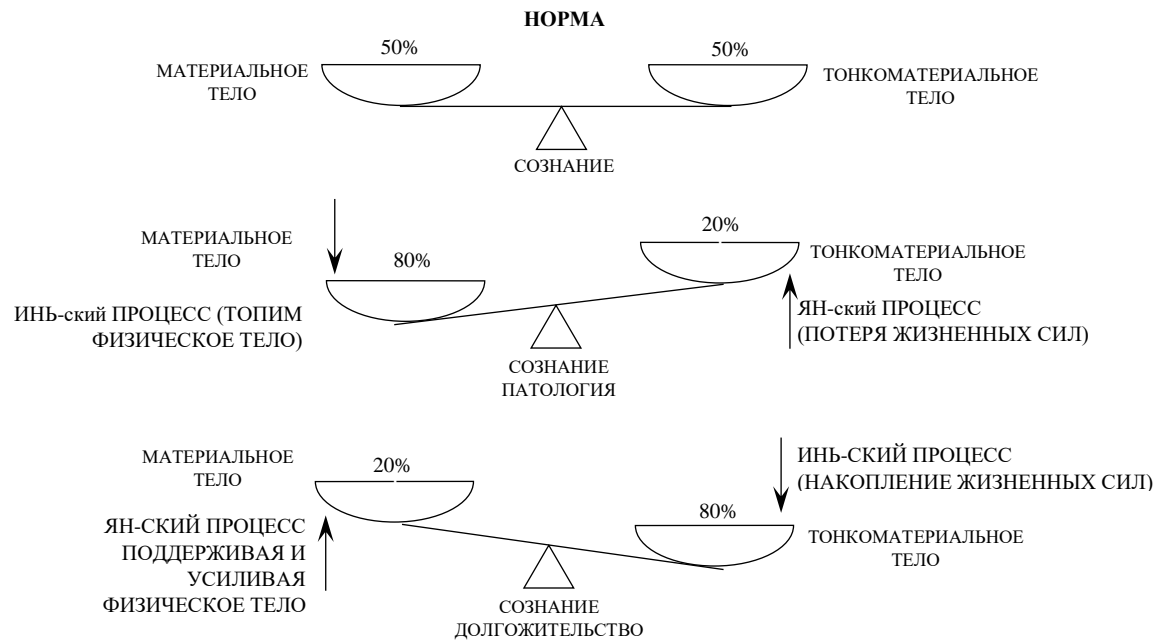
НОРМА

50%

МАТЕРИАЛЬНОЕ ТЕЛО

50%

ТОНКОМАТЕРИАЛЬНОЕ ТЕЛО

СОЗНАНИЕ

МАТЕРИАЛЬНОЕ ТЕЛО

80%

20%

ТОНКОМАТЕРИАЛЬНОЕ ТЕЛО

ИНЬ-ский ПРОЦЕСС (ТОПИМ ФИЗИЧЕСКОЕ ТЕЛО)

ЯН-ский ПРОЦЕСС (ПОТЕРЯ ЖИЗНЕННЫХ СИЛ)

СОЗНАНИЕ ПАТОЛОГИЯ

МАТЕРИАЛЬНОЕ ТЕЛО

20%

ИНЬ-СКИЙ ПРОЦЕСС (НАКОПЛЕНИЕ ЖИЗНЕННЫХ СИЛ)

80%

ЯН-СКИЙ ПРОЦЕСС ПОДДЕРЖИВАЯ И УСИЛИВАЯ ФИЗИЧЕСКОЕ ТЕЛО

ТОНКОМАТЕРИАЛЬНОЕ ТЕЛО

СОЗНАНИЕ ДОЛГОЖИТЕЛЬСТВО